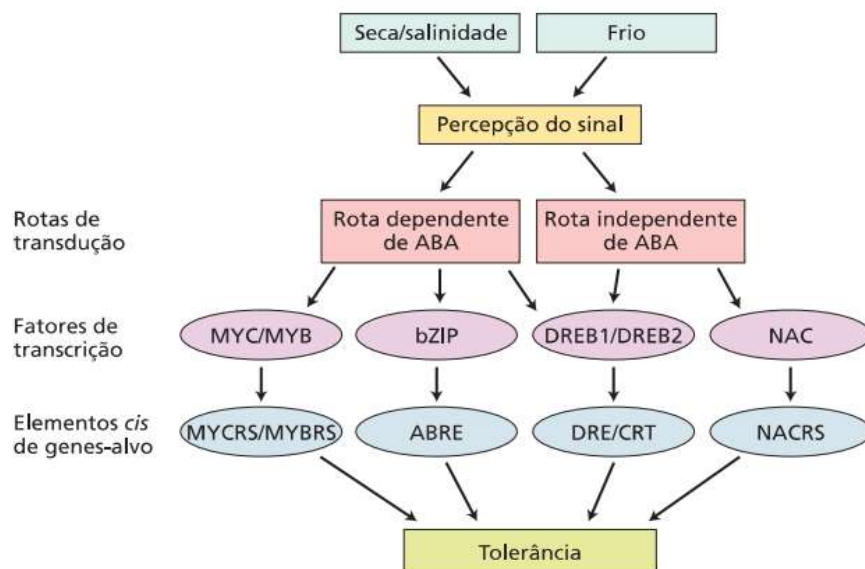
Seca/salinidade

Frio

Percepção do sinal

Rotas de transdução

Rota dependente de ABA

Rota independente de ABA

Fatores de transcrição

MYC/MYB

bZIP

DREB1/DREB2

NAC

Elementos *cis* de genes-alvo

MYCRS/MYBRS

ABRE

DRE/CRT

NACRS

Tolerância